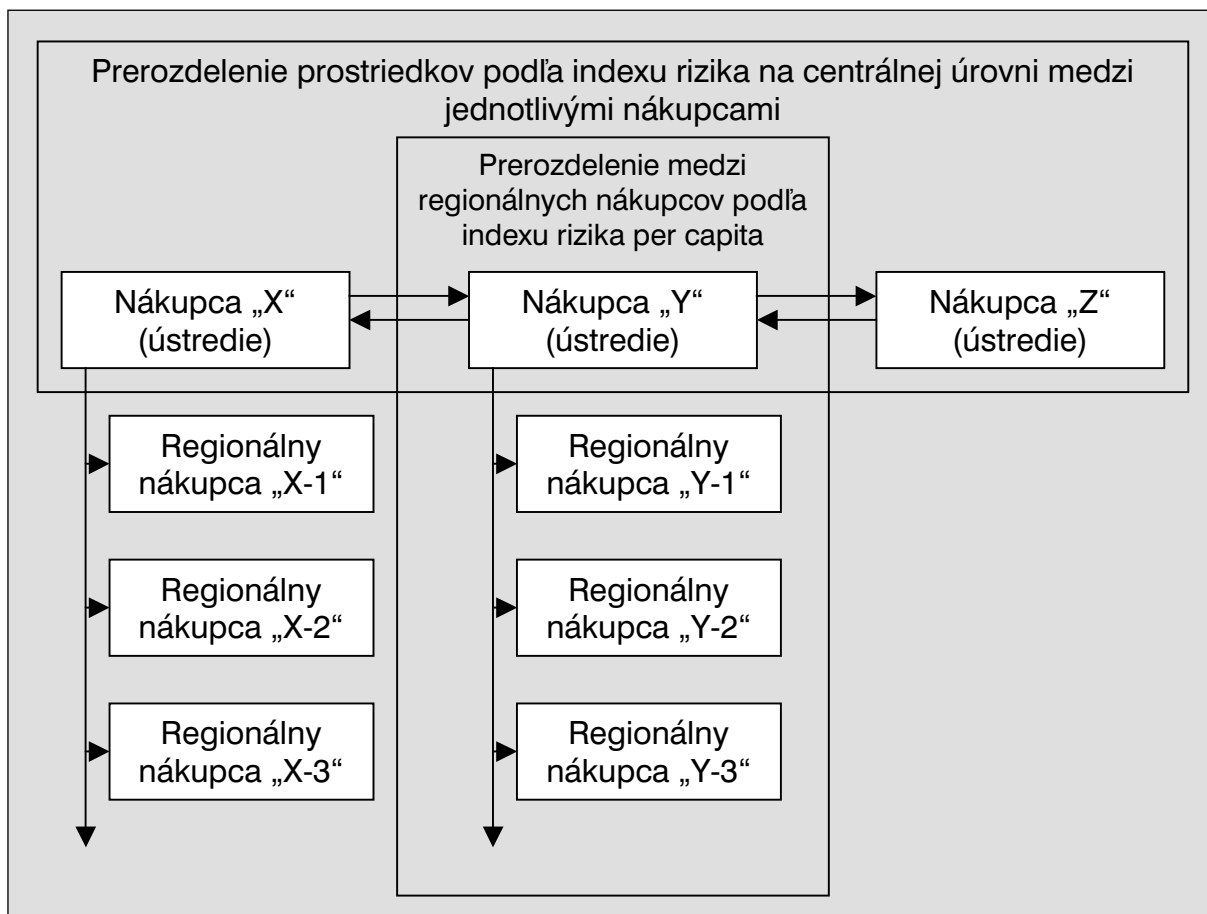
Prerozdelenie prostriedkov podľa indexu rizika na centrálnej úrovni medzi jednotlivými nákupcami

Prerozdelenie medzi regionálnych nákupcov podľa indexu rizika per capita

Nákupca „X“ (ústredie)

Nákupca „Y“ (ústredie)

Nákupca „Z“ (ústredie)

Regionálny nákupca „X-1“

Regionálny nákupca „Y-1“

Regionálny nákupca „X-2“

Regionálny nákupca „Y-2“

Regionálny nákupca „X-3“

Regionálny nákupca „Y-3“